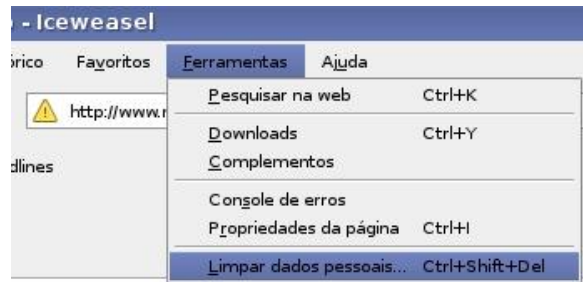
- Iceweasel

órico Favoritos Ferramentas Ajuda

http://www.r

dlines

Pesquisar na web Ctrl+K

Downloads Ctrl+Y

Complementos

Console de erros

Propriedades da página Ctrl+I

Limpar dados pessoais... Ctrl+Shift+Del